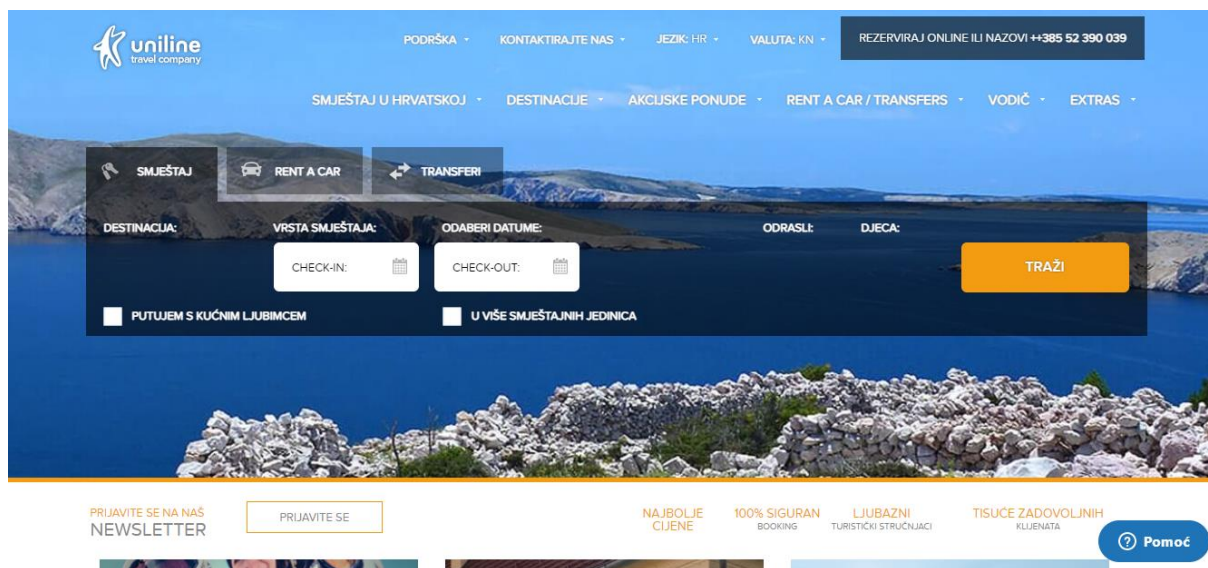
uniline
travel company

PODRŠKA · KONTAKTIRAJTE NAS · JEZIK: HR · VALUTA: KN ·

REZERVIRAJ ONLINE ILI NAZOVI ++385 52 390 039

SMJEŠTAJ U HRVATSKOJ · DESTINACIJE · AKCIJSKE PONUDE · RENT A CAR / TRANSFERS · VODIČ · EXTRAS ·

SMJEŠTAJ
RENT A CAR
TRANSFERI

DESTINACIJA:
VRSTA SMJEŠTAJA:
ODABERI DATUME:
CHECK-IN:
CHECK-OUT:
ODRASLI:
DJECA:
TRAŽI

PUTUJEM S KUĆNIM LJUBIMCEM
U VIŠE SMJEŠTAJNIH JEDINICA

PRIJAVITE SE NA NAŠ
NEWSLETTER
PRIJAVITE SE

NAJBOLJE CIJENE
100% SIGURAN BOOKING
LJUBAZNI TURISTIČKI STRUČNJACI
TISUĆE ZADOVOLJNIH KLIJENATA

Pomoć